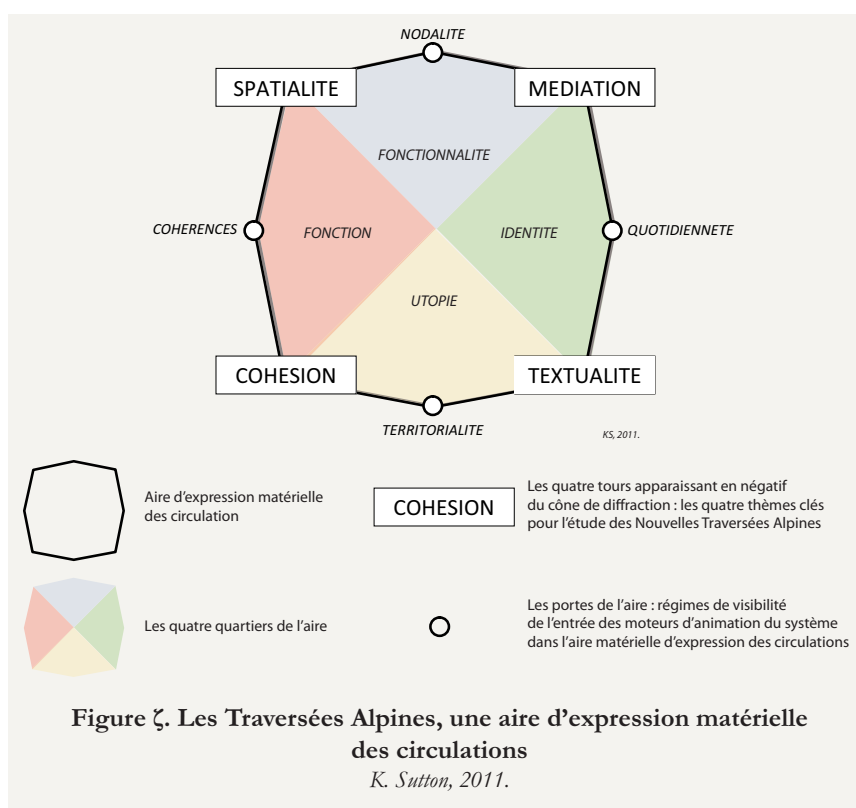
NODALITE

SPATIALITE

MEDIATION

FONCTIONNALITE

COHERENCES

FONCTION

IDENTITE

QUOTIDIENNETE

UTOPIE

COHESION

TEXTUALITE

TERRITORIALITE

KS, 2011.

Aire d'expression matérielle des circulation

COHESION

Les quatre tours apparaissant en négatif du cône de diffraction : les quatre thèmes clés pour l'étude des Nouvelles Traversées Alpines

Les quatre quartiers de l'aire

Les portes de l'aire : régimes de visibilité de l'entrée des moteurs d'animation du système dans l'aire matérielle d'expression des circulations

Figure ζ. Les Traversées Alpines, une aire d'expression matérielle des circulations

K. Sutton, 2011.